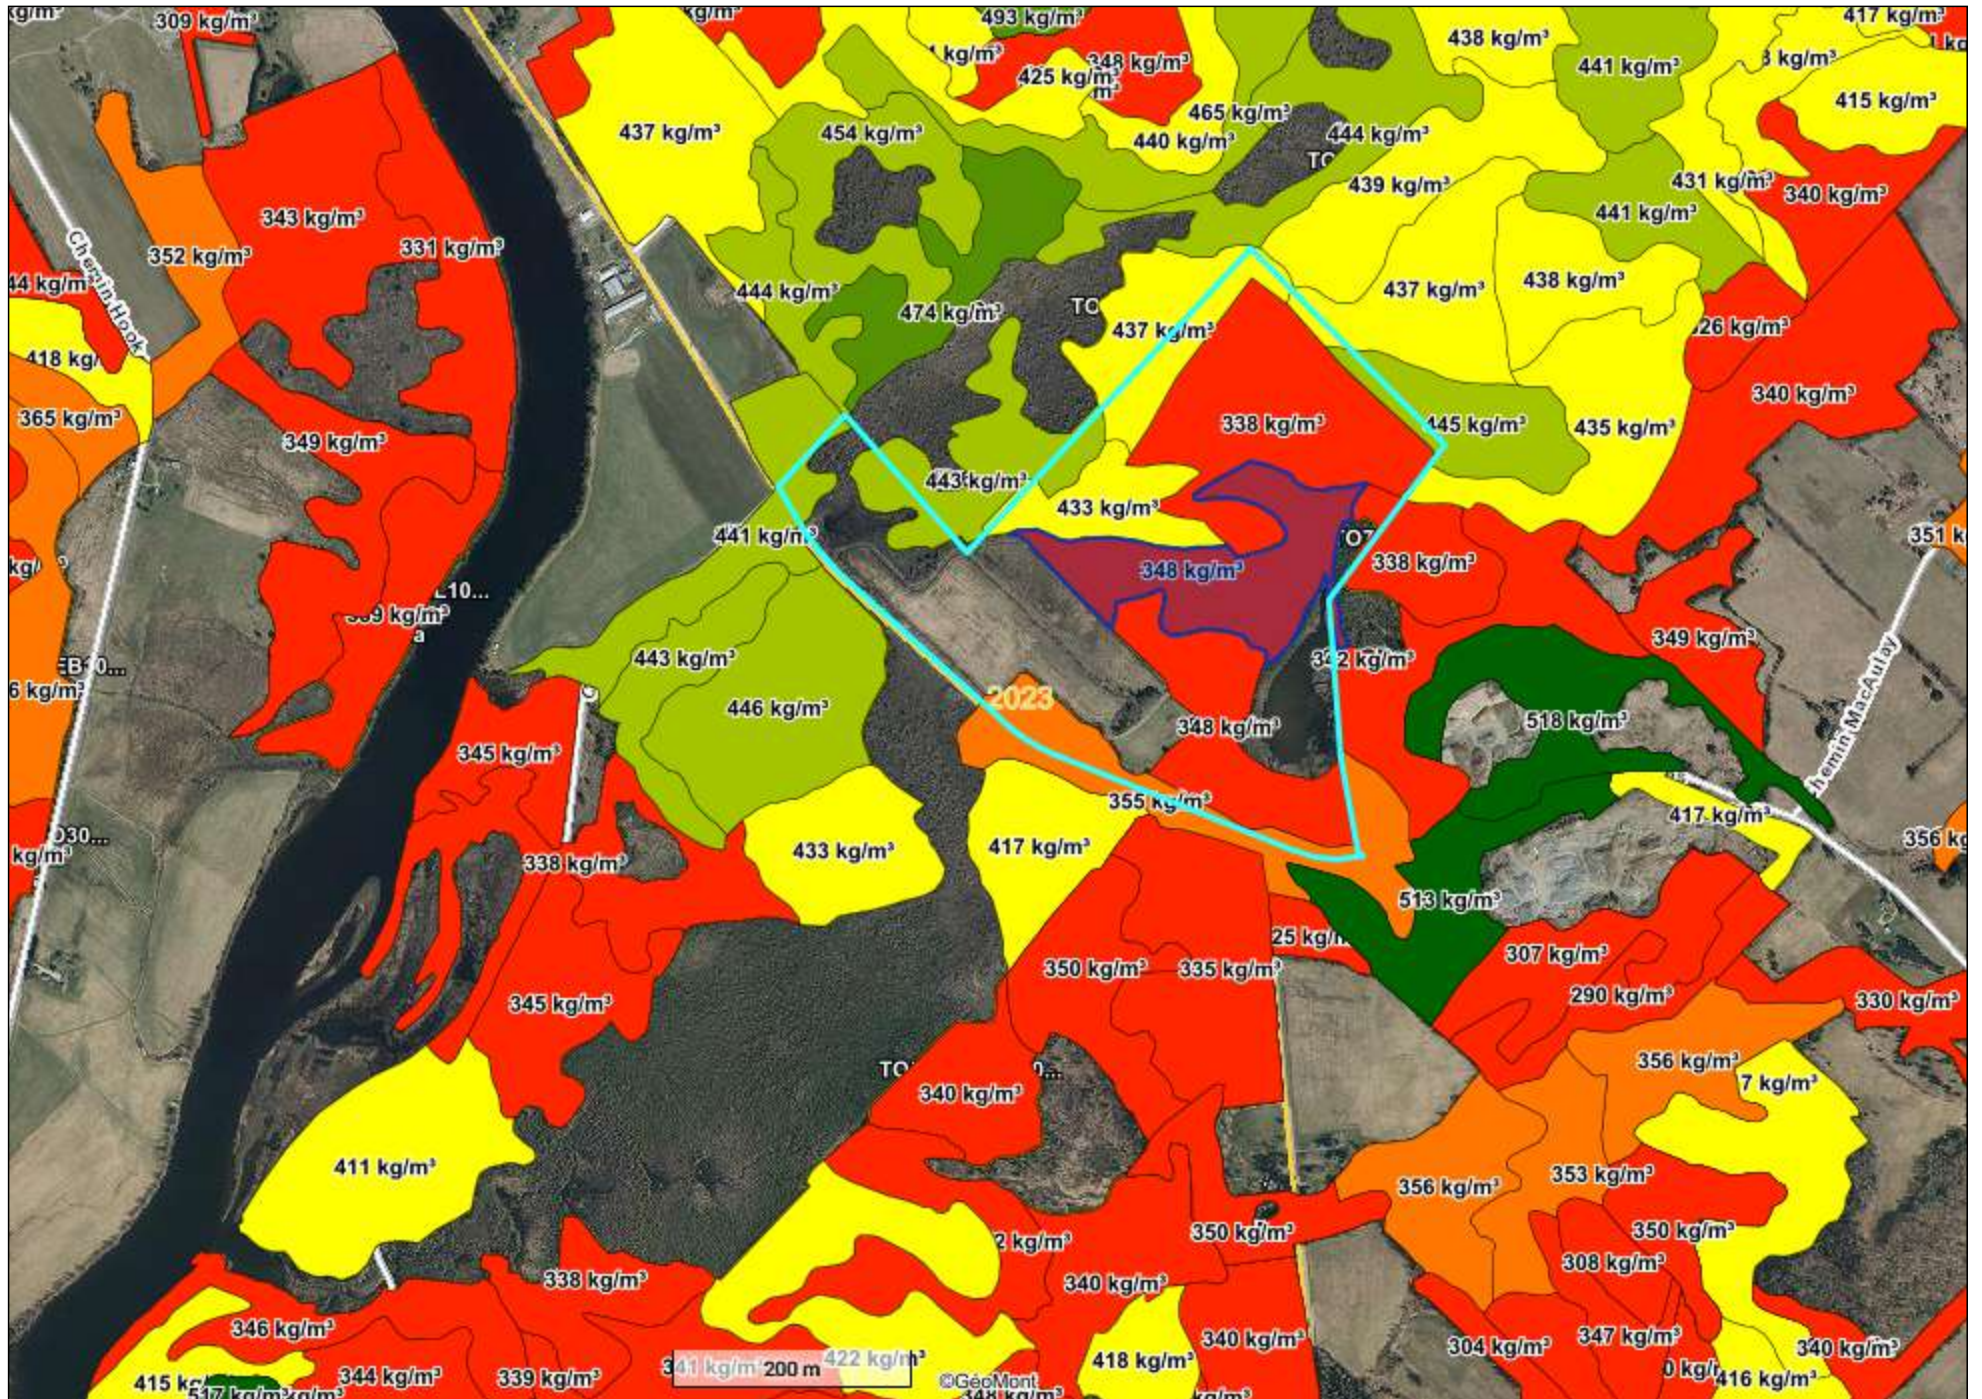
kg/m³
309 kg/m³
kg/m³
493 kg/m³
417 kg/m³
kg
kg/m³
348 kg/m³
425 kg/m³
438 kg/m³
441 kg/m³
kg/m³
415 kg/m³
437 kg/m³
454 kg/m³
465 kg/m³
440 kg/m³
444 kg/m³
TO
439 kg/m³
431 kg/m³
340 kg/m³
441 kg/m³
343 kg/m³
331 kg/m³
352 kg/m³
Chemin Hook
44 kg/m³
444 kg/m³
474 kg/m³
TO
437 kg/m³
437 kg/m³
438 kg/m³
26 kg/m³
418 kg/
365 kg/m³
349 kg/m³
338 kg/m³
445 kg/m³
435 kg/m³
340 kg/m³
443 kg/m³
433 kg/m³
441 kg/m³
TO
338 kg/m³
351 k
348 kg/m³
kg/
EL10...
309 kg/m³
EB10...
6 kg/m³
443 kg/m³
446 kg/m³
2023
342 kg/m³
349 kg/m³
518 kg/m³
Chemin MacAulay
345 kg/m³
348 kg/m³
355 kg/m³
417 kg/m³
356 kg
D30...
kg/m³
338 kg/m³
433 kg/m³
417 kg/m³
513 kg/m³
25 kg/m³
307 kg/m³
350 kg/m³
335 kg/m³
290 kg/m³
330 kg/m³
345 kg/m³
TO
340 kg/m³
356 kg/m³
7 kg/m³
411 kg/m³
356 kg/m³
353 kg/m³
2 kg/m³
350 kg/m³
350 kg/m³
308 kg/m³
338 kg/m³
340 kg/m³
346 kg/m³
340 kg/m³
304 kg/m³
347 kg/m³
340 kg/m³
415 kg
517 kg/m³
kg/m³
344 kg/m³
339 kg/m³
341 kg/m³
200 m
422 kg/m³
©GéoMont
348 kg/m³
418 kg/m³
kg/m³
0 kg/
416 kg/m³